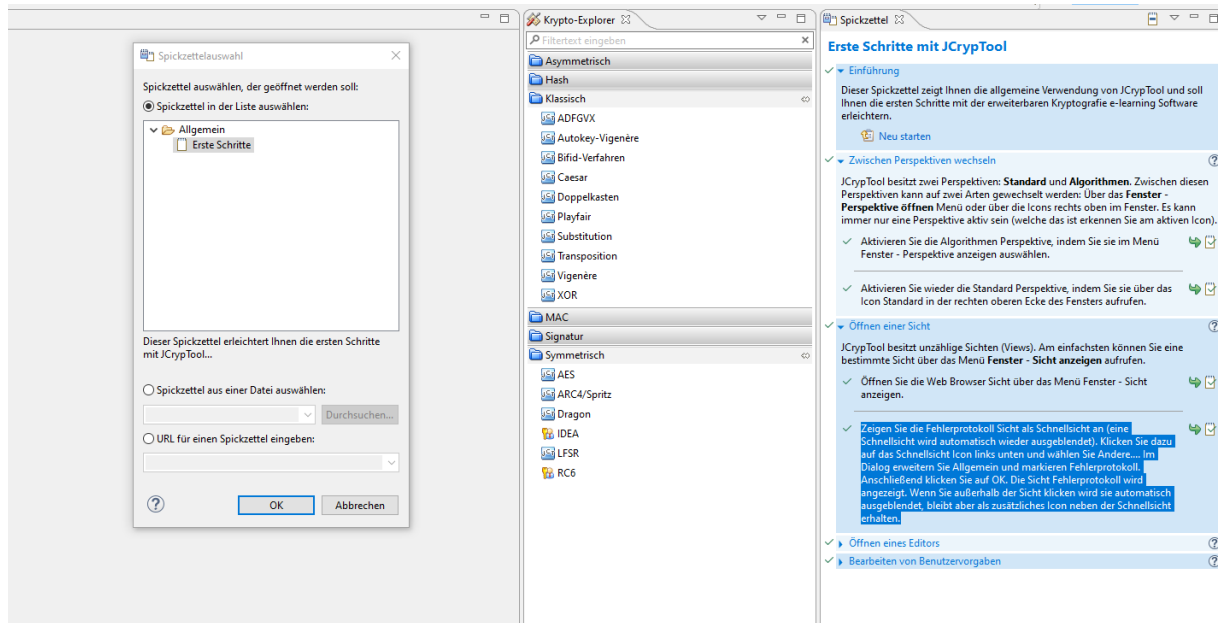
Spickzettelauswahl

Spickzettel auswählen, der geöffnet werden soll:

Spickzettel in der Liste auswählen:

Allgemein
Erste Schritte

Dieser Spickzettel erleichtert Ihnen die ersten Schritte mit JCrypTool...

Spickzettel aus einer Datei auswählen:

Durchsuchen...

URL für einen Spickzettel eingeben:

?

OK

Abbrechen

Krypto-Explorer

Filtertext eingeben

Asymmetrisch
Hash
Klassisch
ADFGVX
Autokey-Vigenère
Bifid-Verfahren
Caesar
Doppelkasten
Playfair
Substitution
Transposition
Vigenère
XOR
MAC
Signatur
Symmetrisch
AES
ARC4/Spritz
Dragon
IDEA
LFSR
RC6

Spickzettel

Erste Schritte mit JCrypTool

Einführung

Dieser Spickzettel zeigt Ihnen die allgemeine Verwendung von JCrypTool und soll Ihnen die ersten Schritte mit der erweiterbaren Kryptografie e-learning Software erleichtern.

Neu starten

Zwischen Perspektiven wechseln

JCrypTool besitzt zwei Perspektiven: **Standard** und **Algorithmen**. Zwischen diesen Perspektiven kann auf zwei Arten gewechselt werden: Über das **Fenster - Perspektive öffnen** Menü oder über die Icons rechts oben im Fenster. Es kann immer nur eine Perspektive aktiv sein (welche das ist erkennen Sie am aktiven Icon).

Aktivieren Sie die Algorithmen Perspektive, indem Sie sie im Menü Fenster - Perspektive anzeigen auswählen.

Aktivieren Sie wieder die Standard Perspektive, indem Sie sie über das Icon Standard in der rechten oberen Ecke des Fensters aufrufen.

Öffnen einer Sicht

JCrypTool besitzt unzählige Sichten (Views). Am einfachsten können Sie eine bestimmte Sicht über das Menü **Fenster - Sicht anzeigen** aufrufen.

Öffnen Sie die Web Browser Sicht über das Menü Fenster - Sicht anzeigen.

Zeigen Sie die Fehlerprotokoll Sicht als Schnellsicht an (eine Schnellsicht wird automatisch wieder ausgeblendet). Klicken Sie dazu auf das Schnellsicht Icon links unten und wählen Sie Andere.... Im Dialog erweitern Sie Allgemein und markieren Fehlerprotokoll. Anschließend klicken Sie auf OK. Die Sicht Fehlerprotokoll wird angezeigt. Wenn Sie außerhalb der Sicht klicken wird sie automatisch ausgeblendet, bleibt aber als zusätzliches Icon neben der Schnellsicht erhalten.

Öffnen eines Editors

Bearbeiten von Benutzervorgaben